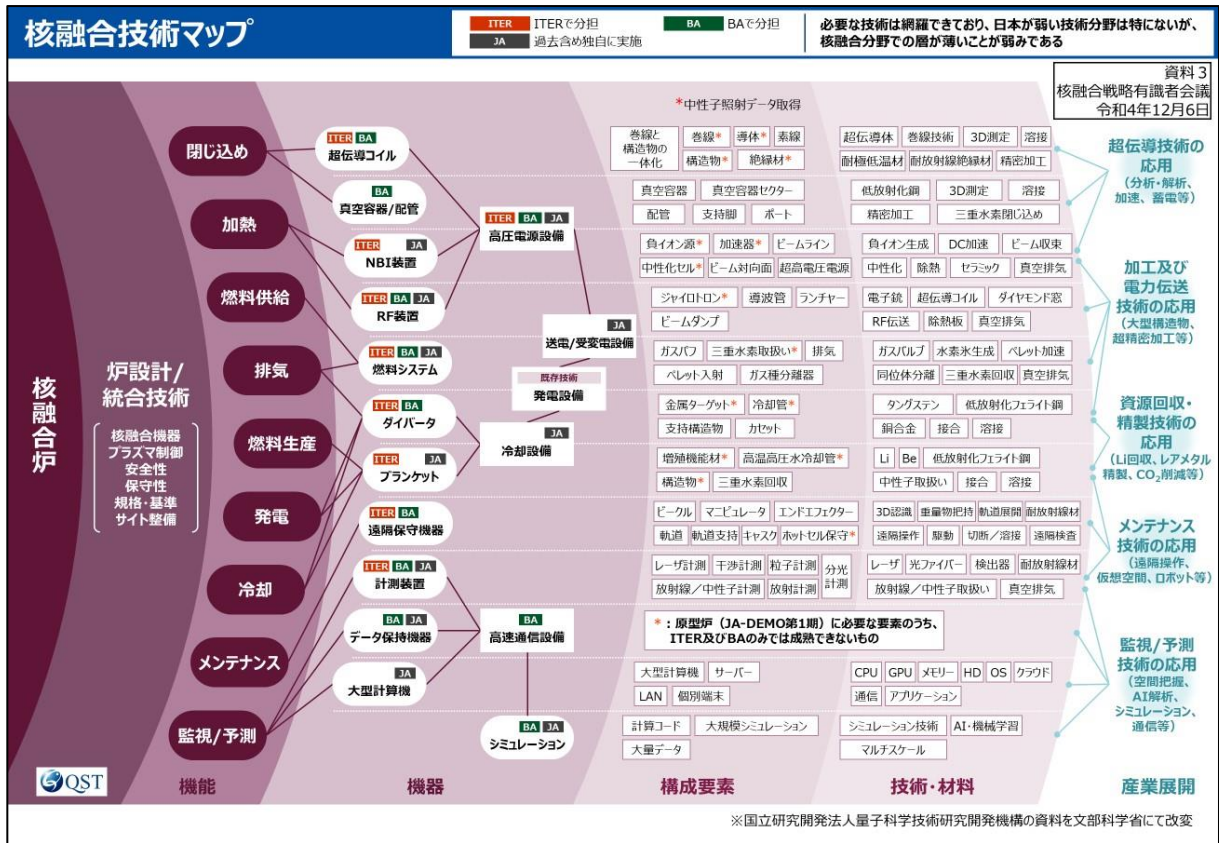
核融合技術マップ

ITER ITERで分担
BA BAで分担
JA 過去含め独自に実施

必要な技術は網羅できており、日本が弱い技術分野は特にないが、核融合分野での層が薄いことが弱みである

資料3
核融合戦略有識者会議
令和4年12月6日

*中性子照射データ取得

核融合炉

炉設計/統合技術

核融合機器
プラズマ制御
安全性
保守性
規格・基準
サイト整備

閉じ込め
加熱
燃料供給
排気
燃料生産
発電
冷却
メンテナンス
監視/予測

ITER BA 超伝導コイル
BA 真空容器/配管
ITER JA NBI装置
ITER BA JA RF装置
ITER BA JA 燃料システム
ITER BA ダイバータ
ITER JA ブランケット
ITER BA 遠隔保守機器
ITER BA JA 計測装置
BA JA データ保持機器
JA 大型計算機

ITER BA JA 高圧電源設備
JA 送電/受変電設備
既存技術 発電設備
JA 冷却設備
BA 高速通信設備
BA JA シミュレーション

巻線と構造物の一体化 | 巻線* | 導体* | 素線 | 構造物* | 絶縁材*
真空容器 | 真空容器セクター | 配管 | 支持脚 | ポート
負イオン源* | 加速器* | ビームライン | 中性化セル* | ビーム対向面 | 超高電圧電源
ジャイロトロン* | 導波管 | ランチャー | ビームダンプ
ガスパフ | 三重水素取扱い* | 排気 | ペレット入射 | ガス種分離器
金属ターゲット* | 冷却管* | 支持構造物 | カセット
増殖機能材* | 高温高圧水冷却管* | 構造物* | 三重水素回収
ビークル | マニピュレータ | エンドエフェクター | 軌道 | 軌道支持 | キャスク | ホットセル保守*
レーザ計測 | 干渉計測 | 粒子計測 | 分光計測 | 放射線/中性子計測 | 放射計測

*:原型炉(JA-DEMO第1期)に必要な要素のうち、ITER及びBAのみでは成熟できないもの

大型計算機 | サーバー | LAN | 個別端末
計算コード | 大規模シミュレーション | 大量データ

超伝導体 | 巻線技術 | 3D測定 | 溶接 | 耐極低温材 | 耐放射線絶縁材 | 精密加工
低放射化鋼 | 3D測定 | 溶接 | 精密加工 | 三重水素閉じ込め
負イオン生成 | DC加速 | ビーム収束 | 中性化 | 除熱 | セラミック | 真空排気
電子銃 | 超伝導コイル | ダイヤモンド窓 | RF伝送 | 除熱板 | 真空排気
ガスバルブ | 水素水生成 | ペレット加速 | 同位体分離 | 三重水素回収 | 真空排気
タングステン | 低放射化フェライト鋼 | 銅合金 | 接合 | 溶接
Li | Be | 低放射化フェライト鋼 | 中性子取扱い | 接合 | 溶接
3D認識 | 重量物把持 | 軌道展開 | 耐放射線材 | 遠隔操作 | 駆動 | 切断/溶接 | 遠隔検査
レーザ | 光ファイバー | 検出器 | 耐放射線材 | 放射線/中性子取扱い | 真空排気
CPU | GPU | メモリー | HD | OS | クラウド | 通信 | アプリケーション
シミュレーション技術 | AI・機械学習 | マルチスケール

超伝導技術の応用
(分析・解析、加速、蓄電等)

加工及び電力伝送技術の応用
(大型構造物、超精密加工等)

資源回収・精製技術の応用
(Li回収、レアメタル精製、$CO_2$削減等)

メンテナンス技術の応用
(遠隔操作、仮想空間、ロボット等)

監視/予測技術の応用
(空間把握、AI解析、シミュレーション、通信等)

QST

機能
機器
構成要素
技術・材料
産業展開

※国立研究開発法人量子科学技術研究開発機構の資料を文部科学省にて改変